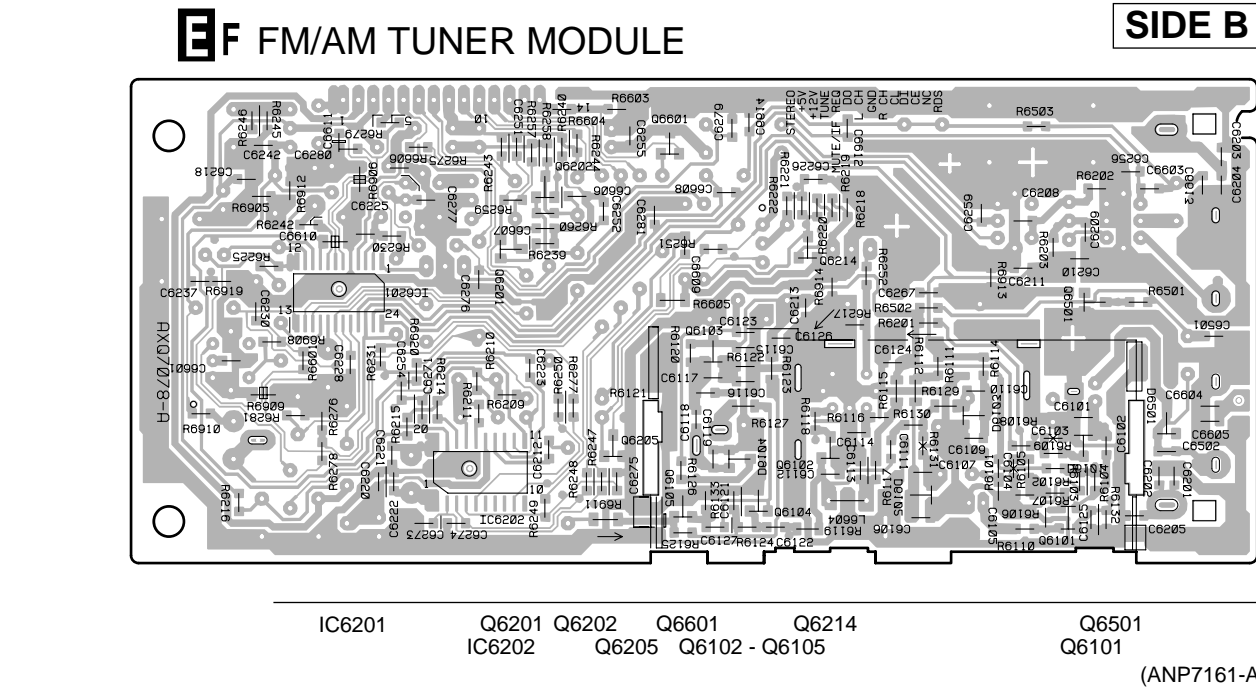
E F FM/AM TUNER MODULE

SIDE B

R6603 R6604 R6640 R6258 R6257 C6261 C6255 Q6601 C6279 C6014 STEREO +5V TUNE VCC MUTE/IF REQ DO CLK CH GND R CH CE DI CL NC RDS R6503 C6203 C6204 C6013

R6246 R6245 C6611 R6279 C6242 C6280 R6606 R6275 R6600 R6243 Q6202 Q6006 Q6008 C6228 R6221 R6222 R6219 C6608 R6202 C6603 C6256 C6218 R6912 R6906 C6225 C6277 R6259 C6252 C6281 R6220 R6218 C6208 C6259 R6203 C6209

R6905 R6242 C6610 R6230 C6607 R6260 R6251 C6214 R6252 R6913 C6210 C6211 R6225 R6239 C6609 R6914 C6267 R6501 Q6501 C6237 R6919 C6630 IC6201 24 13 1 12 C6276 Q6201 R6605 C6213 R6502 R6217 R6201 C6501

AXQ7078-A C6601 R6908 R6281 R6901 C6228 R6231 R6920 C6254 C6271 R6214 R6210 C6223 R6250 R6277 R6120 Q6103 C6123 R6122 C6115 C6126 C6124 R6111 R6114 C6117 R6123 R6115 R6112 R6129 Q6110 C6604

R6909 R6910 R6276 R6215 R6211 R6209 R6121 Q6116 C6118 R6118 R6127 R6116 R6130 C6101 D6501 Q6102 C6605 C6502 C6119 C6114 R6131 C6103 Q6108 R6109 C6221 20 C6212 11 Q6205 C6275 D6104 C6111 C6109 C6107 C6104

R6278 C6220 10 1 R6247 R6248 R6126 Q6102 C6112 R6113 D6105 R6117 R6101 R6105 R6107 R6102 R6106 R6103 C6202 Q6201 R6216 C6222 IC6202 C6274 C6273 R6249 Q6105 R6911 R6133 C6131 Q6104 L6604 R6119 C6106 C6125 R6132 C6205 R6125 C6127 R6124 C6122 C6105 R6110 Q6101

IC6201 Q6201 Q6202 Q6601 Q6214 Q6501
IC6202 Q6205 Q6102 - Q6105 Q6101

(ANP7161-A